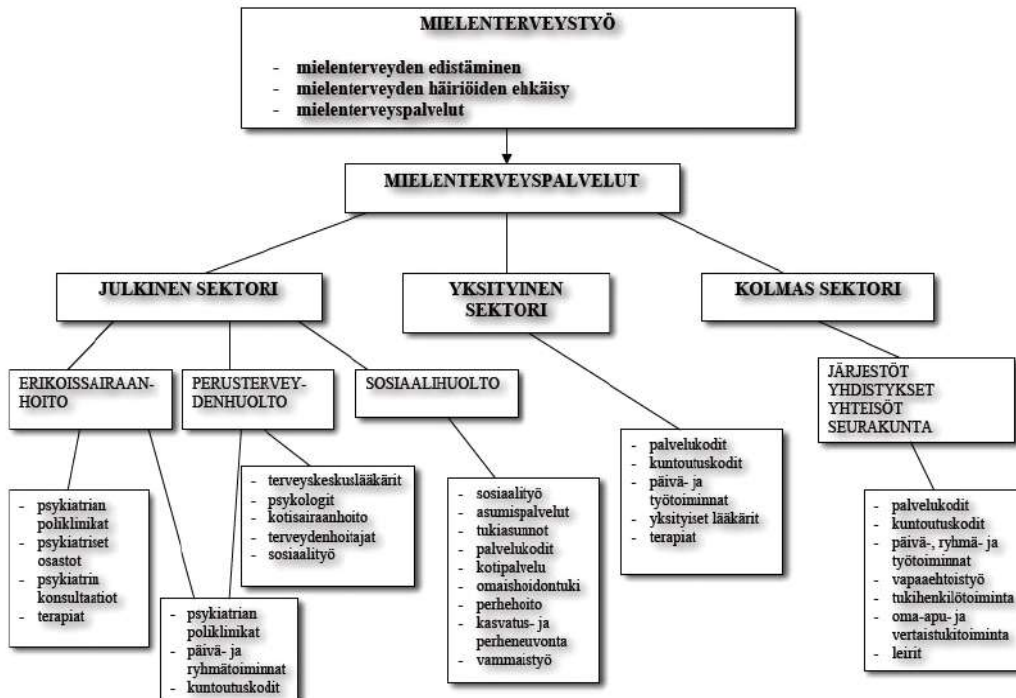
MIELENTERVEYSTYÖ

- mielenterveyden edistäminen
- mielenterveyden häiriöiden ehkäisy
- mielenterveyspalvelut

MIELENTERVEYSPALVELUT

JULKINEN SEKTORI

YKSITYINEN SEKTORI

KOLMAS SEKTORI

ERIKOISSAIRAANHOITO

PERUSTERVEYDENHUOLTO

SOSIAALIHUOLTO

JÄRJESTÖT
YHDISTYKSET
YHTEISÖT
SEURAKUNTA

- psykiatrian poliklinikat
- psykiatriset osastot
- psykiatrin konsultaatiot
- terapiat

- terveyskeskuslääkärit
- psykologit
- kotisairaanhoito
- terveydenhoitajat
- sosiaalityö

- psykiatrian poliklinikat
- päivä- ja ryhmätoiminnat
- kuntoutuskodit

- sosiaalityö
- asumispalvelut
- tukiasunnot
- palvelukodit
- kotipalvelu
- omaishoidontuki
- perhehoito
- kasvatus- ja perheneuvonta
- vammaistyö

- palvelukodit
- kuntoutuskodit
- päivä- ja työtoiminnat
- yksityiset lääkärit
- terapiat

- palvelukodit
- kuntoutuskodit
- päivä-, ryhmä- ja työtoiminnat
- vapaaehtoistyö
- tukihenkilötoiminta
- oma-apu- ja vertaistukitoiminta
- leirit